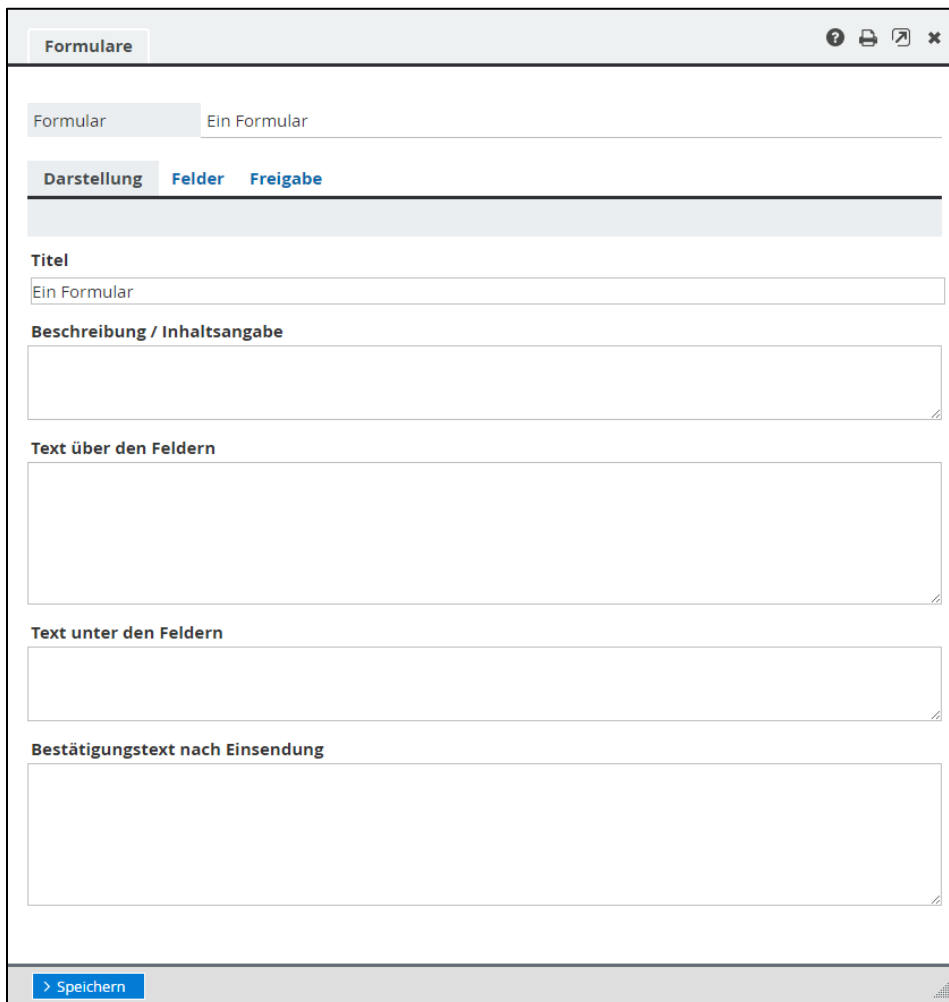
Formulare

Formular
Ein Formular

Darstellung
Felder
Freigabe

Titel
Ein Formular

Beschreibung / Inhaltsangabe

Text über den Feldern

Text unter den Feldern

Bestätigungstext nach Einsendung

> Speichern